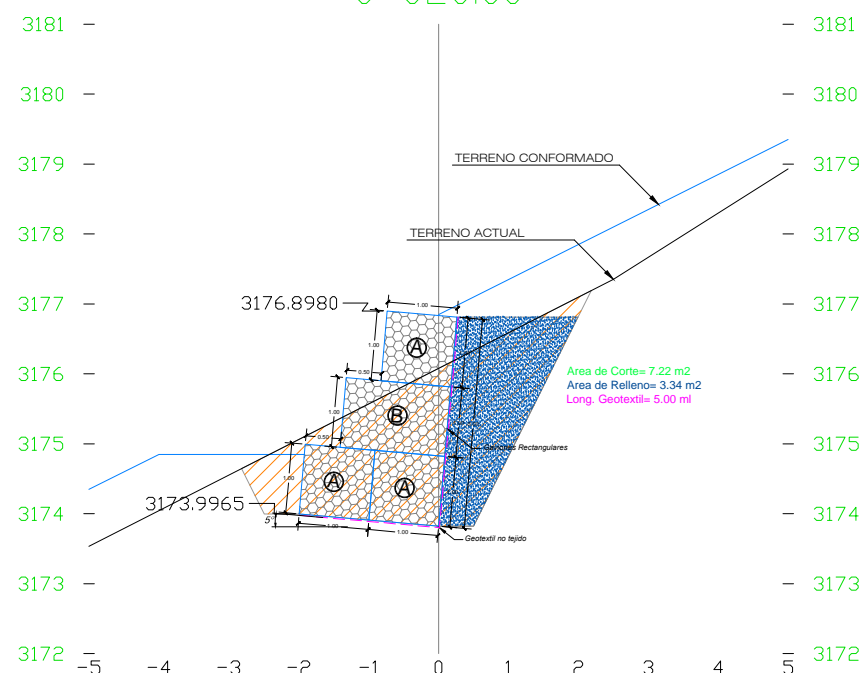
3181
3180
3179
3178
3177
3176
3175
3174
3173
3172

3181
3180
3179
3178
3177
3176
3175
3174
3173
3172

TERRENO CONFORMADO
TERRENO ACTUAL

3176.8980
1.00
1.00
A
0.50
B
0.50
1.00
A
A
3173.9965
5°
1.00
1.00

Area de Corte= 7.22 m2
Area de Relleno= 3.34 m2
Long. Geotextil= 5.00 ml

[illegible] Rectangulares
Geotextil no tejido

-5
-4
-3
-2
-1
0
1
2
3
4
5